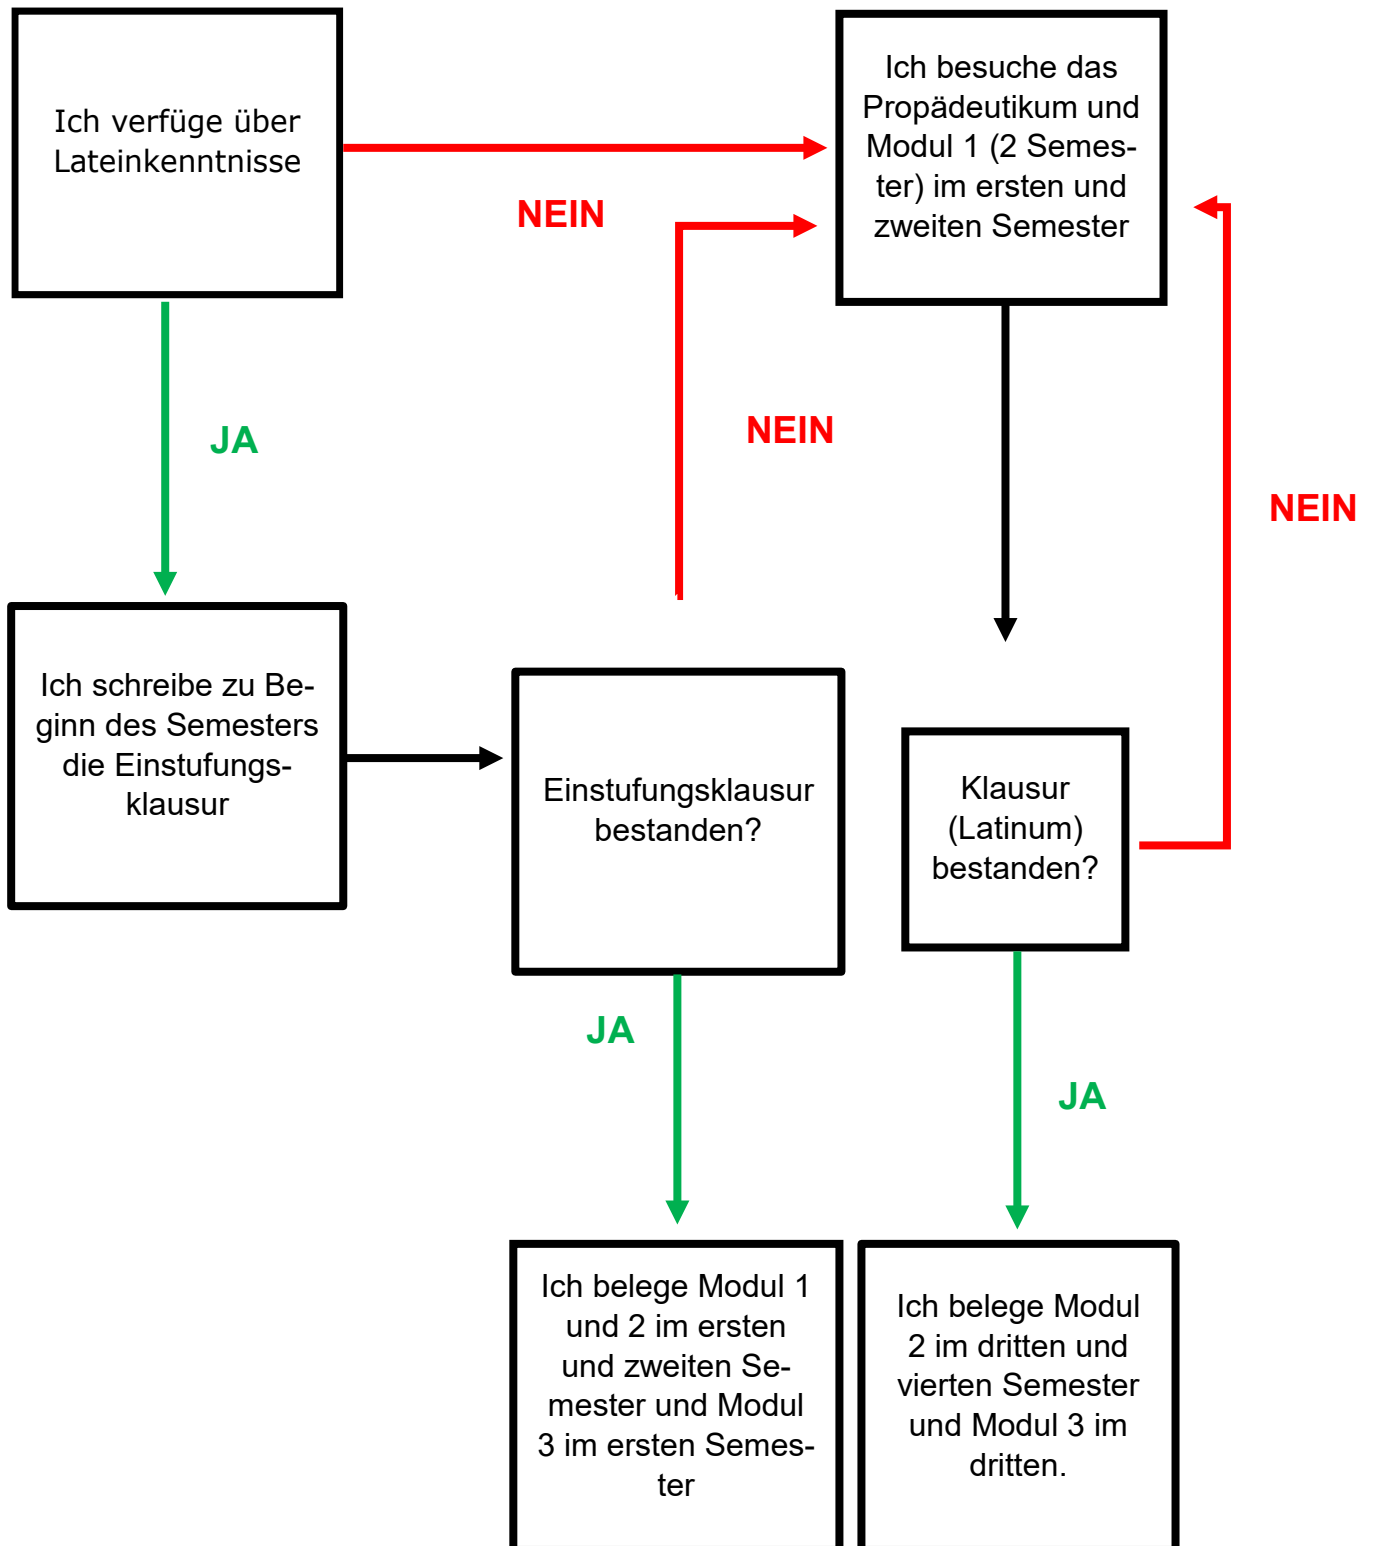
Ich verfüge über Lateinkenntnisse

NEIN

Ich besuche das Propädeutikum und Modul 1 (2 Semester) im ersten und zweiten Semester

JA

NEIN

NEIN

Ich schreibe zu Beginn des Semesters die Einstufungsklausur

Einstufungsklausur bestanden?

Klausur (Latinum) bestanden?

JA

JA

Ich belege Modul 1 und 2 im ersten und zweiten Semester und Modul 3 im ersten Semester

Ich belege Modul 2 im dritten und vierten Semester und Modul 3 im dritten.